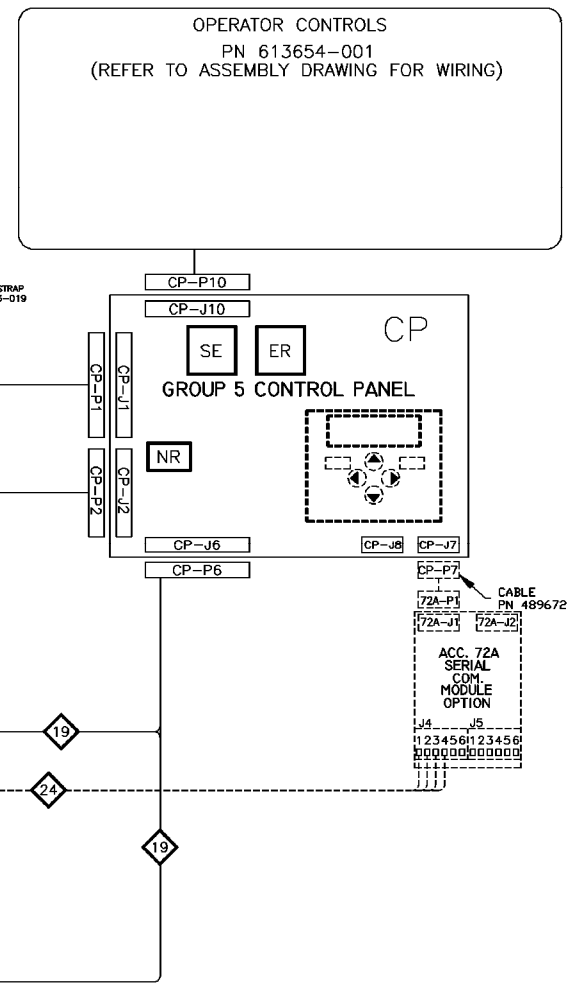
OPERATOR CONTROLS
PN 613654-001
(REFER TO ASSEMBLY DRAWING FOR WIRING)

STRAP
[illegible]5-019

CP-P10
CP-J10

CP

SE
ER

GROUP 5 CONTROL PANEL

CP-P1
CP-J1
CP-P2
CP-J2

NR

CP-J6
CP-J8
CP-J7
CP-P6
CP-P7

CABLE
PN 489672

72A-P1
72A-J1
72A-J2

ACC. 72A
SERIAL
COM.
MODULE
OPTION

J4
J5
123456123456

19
24
19